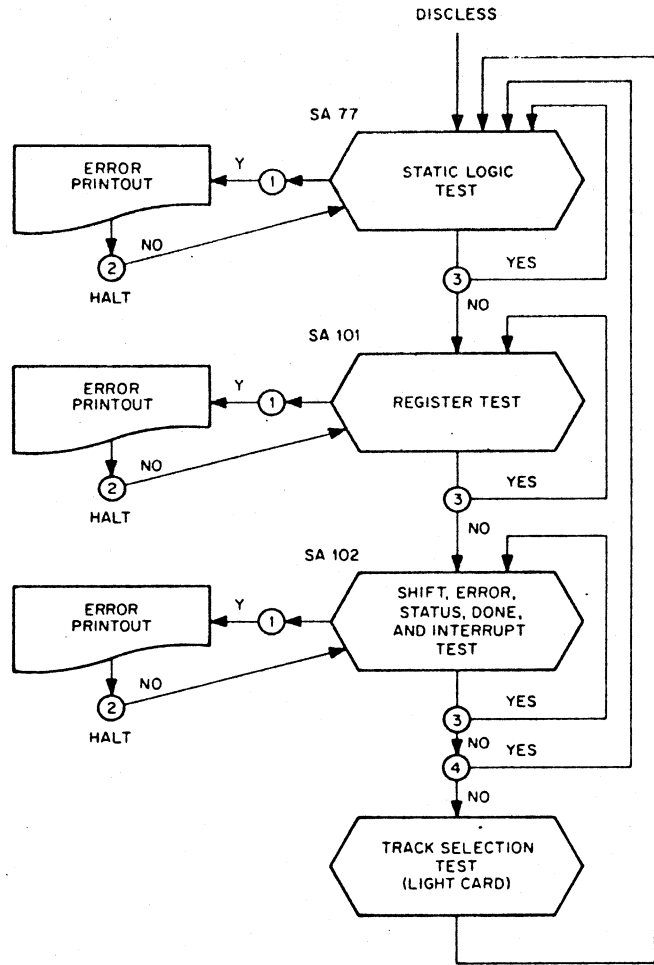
DISCLESS

SA 77

ERROR PRINTOUT

Y

1

STATIC LOGIC TEST

NO

2

HALT

3

YES

NO

SA 101

ERROR PRINTOUT

Y

1

REGISTER TEST

NO

2

HALT

3

YES

NO

SA 102

ERROR PRINTOUT

Y

1

SHIFT, ERROR, STATUS, DONE, AND INTERRUPT TEST

NO

2

HALT

3

YES

NO

4

YES

NO

TRACK SELECTION TEST (LIGHT CARD)